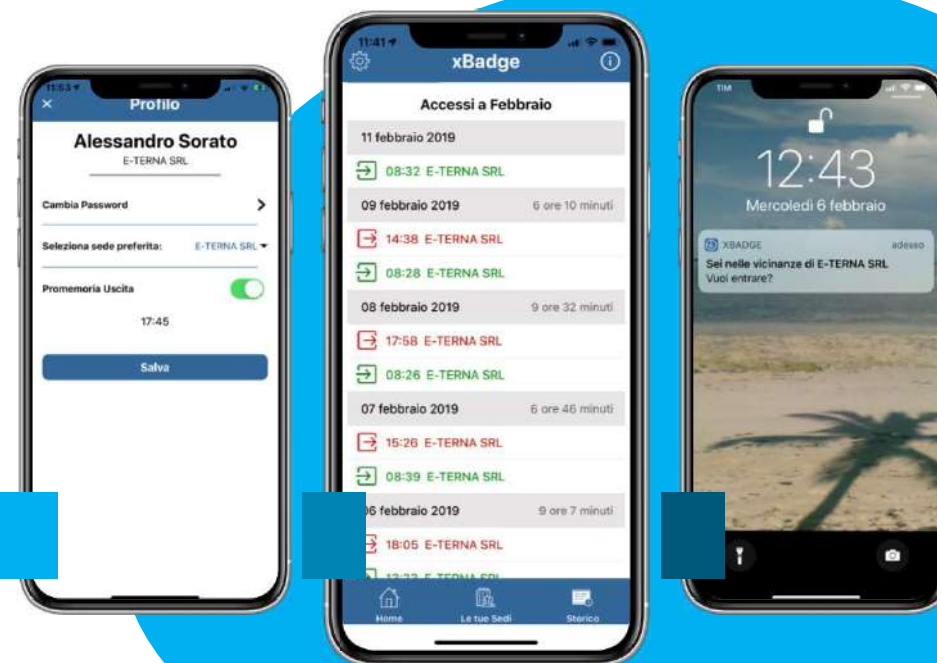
11:53
Profilo
Alessandro Sorato
E-TERNA SRL
Cambia Password
Seleziona sede preferita: E-TERNA SRL
Promemoria Uscita
17:45
Salva

11:41
xBadge
Accessi a Febbraio
11 febbraio 2019
08:32 E-TERNA SRL
09 febbraio 2019 6 ore 10 minuti
14:38 E-TERNA SRL
08:28 E-TERNA SRL
08 febbraio 2019 9 ore 32 minuti
17:58 E-TERNA SRL
08:26 E-TERNA SRL
07 febbraio 2019 6 ore 46 minuti
15:26 E-TERNA SRL
08:39 E-TERNA SRL
06 febbraio 2019 9 ore 7 minuti
18:05 E-TERNA SRL
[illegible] E-TERNA SRL
Home
Le tue Sedi
Storico

TIM
12:43
Mercoledì 6 febbraio
XBADGE adesso
Sei nelle vicinanze di E-TERNA SRL
Vuoi entrare?